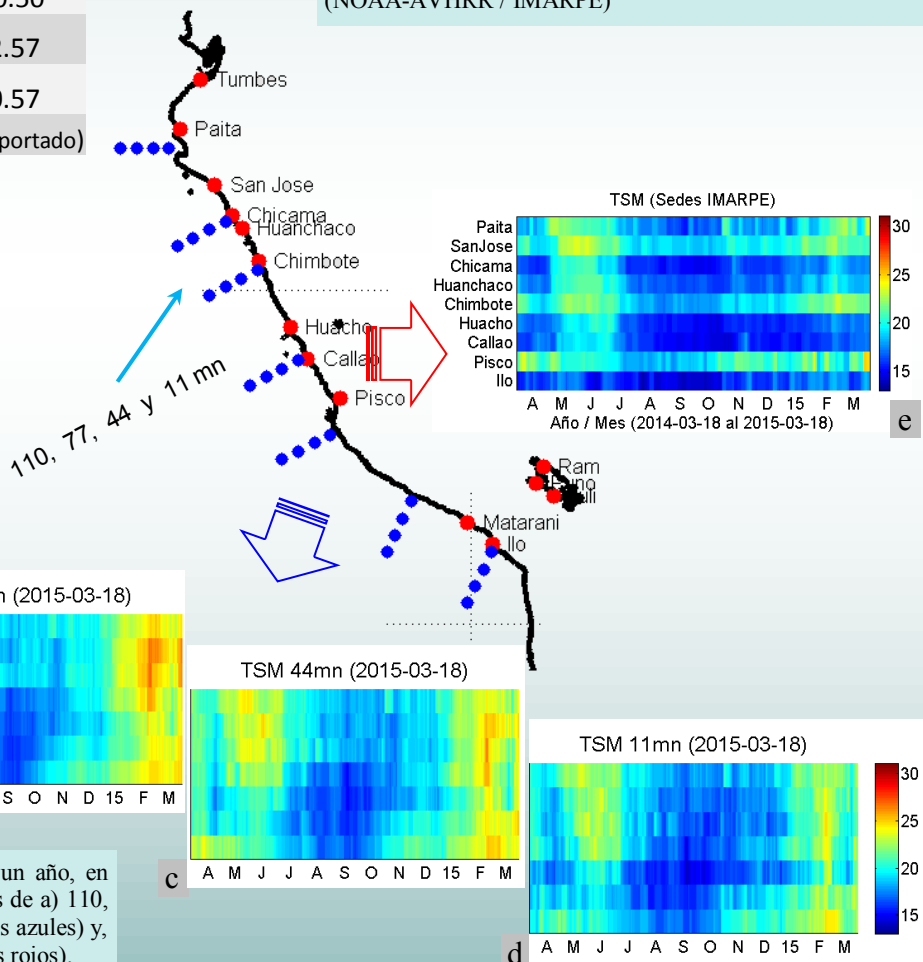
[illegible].50

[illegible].57

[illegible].57

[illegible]portado)

(NOAA-AVHRR / IMARPE)

Tumbes
Paita
San Jose
Chicama
Huanchaco
Chimbote
Huacho
Callao
Pisco
Ram
Puno
Juli
Matarani
Ilo

110, 77, 44 y 11 mn

TSM (Sedes IMARPE)

Paita
SanJose
Chicama
Huanchaco
Chimbote
Huacho
Callao
Pisco
Ilo

30
25
20
15

A M J J A S O N D 15 F M
Año / Mes (2014-03-18 al 2015-03-18)

e

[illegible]n (2015-03-18)

S O N D 15 F M

TSM 44mn (2015-03-18)

A M J J A S O N D 15 F M

c

TSM 11mn (2015-03-18)

30
25
20
15

A M J J A S O N D 15 F M

d

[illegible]un año, en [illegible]s de a) 110, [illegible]s azules) y, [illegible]s rojos).